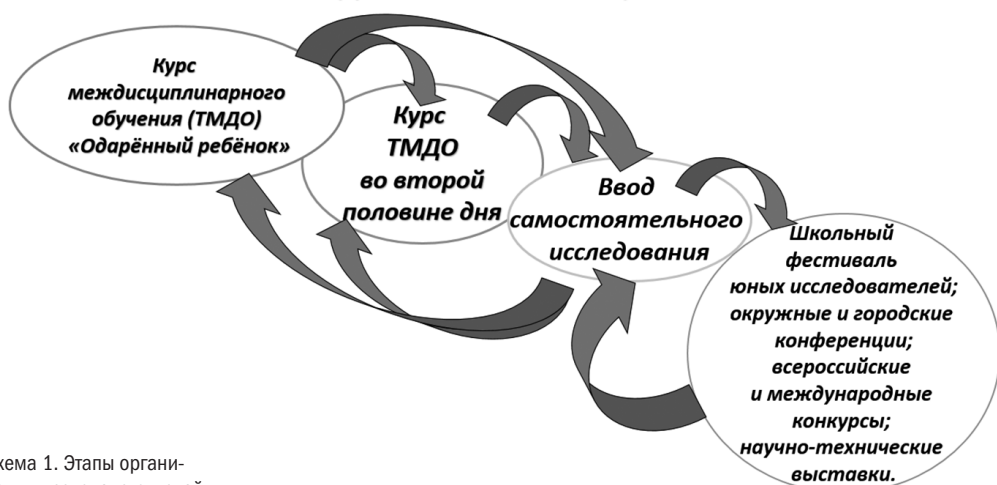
Курс междисциплинарного обучения (ТМДО) «Одарённый ребёнок»

Курс ТМДО во второй половине дня

Ввод самостоятельного исследования

Школьный фестиваль юных исследователей; окружные и городские конференции; всероссийские и международные конкурсы; научно-технические выставки.

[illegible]хема 1. Этапы органи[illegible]
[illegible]